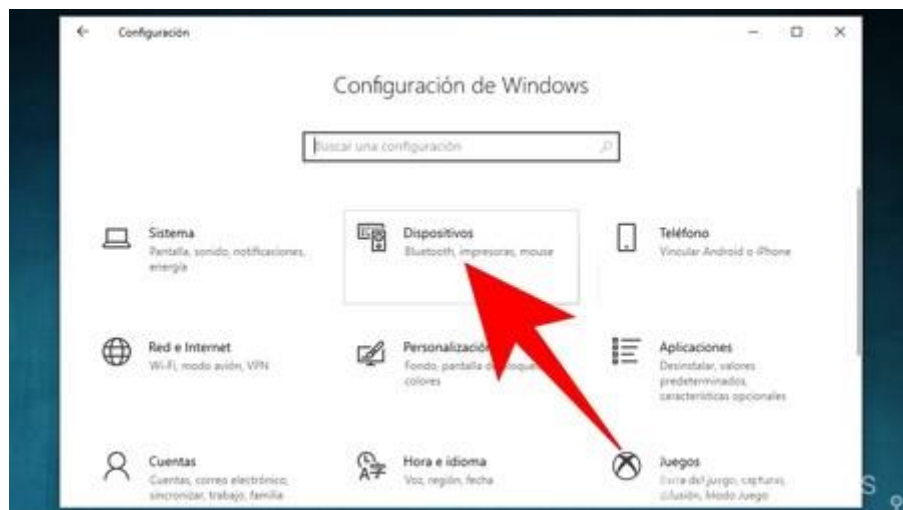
Configuración

Configuración de Windows

Buscar una configuración

Sistema
Pantalla, sonido, notificaciones, energía

Dispositivos
Bluetooth, impresoras, mouse

Teléfono
Vincular Android o iPhone

Red e Internet
Wi-Fi, modo avión, VPN

Personalizació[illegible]
Fondo, pantalla d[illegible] colores

Aplicaciones
Desinstalar, valores predeterminados, características opcionales

Cuentas
Cuentas, correo electrónico, sincronizar, trabajo, familia

Hora e idioma
Voz, región, fecha

Juegos
Barra del juego, capturas, difusión, Modo Juego